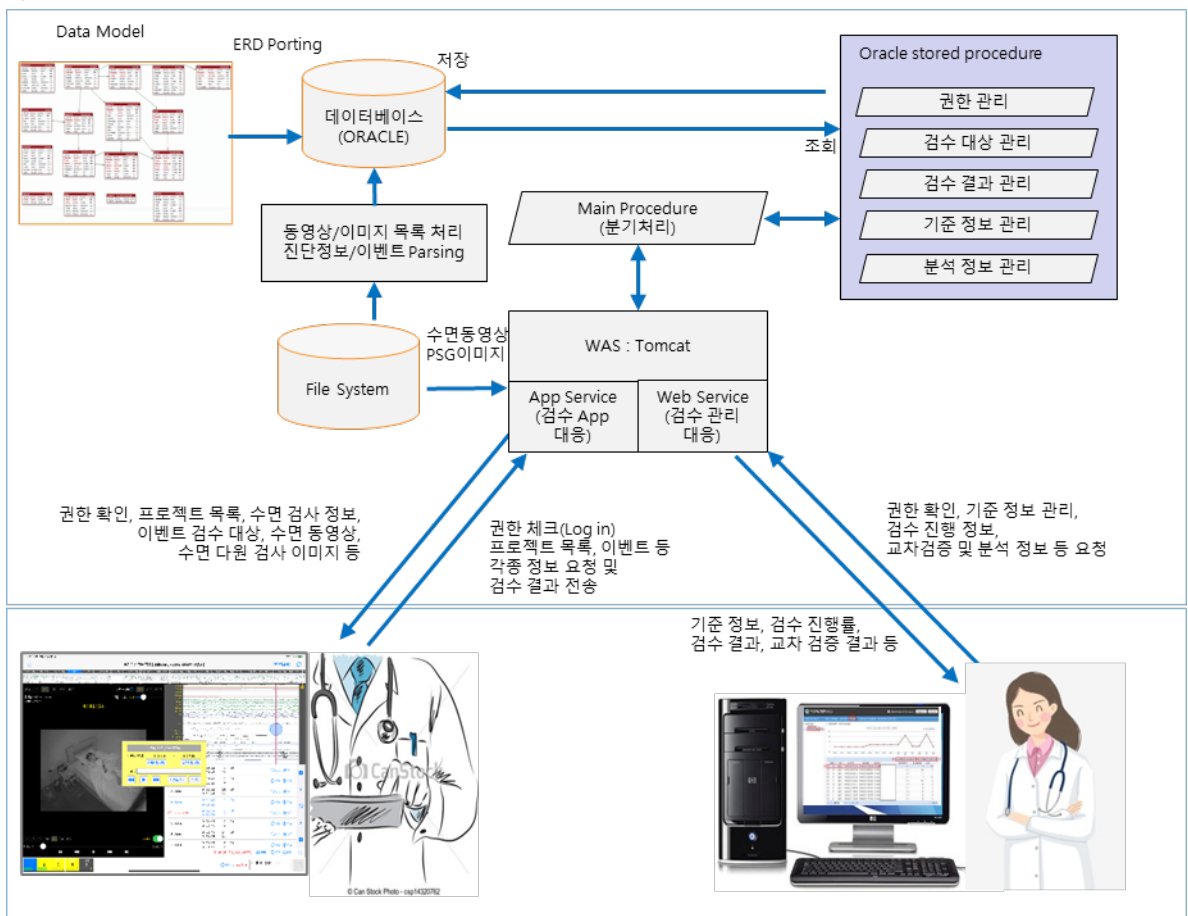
Data Model

ERD Porting

저장

데이터베이스
(ORACLE)

조회

Oracle stored procedure

권한 관리

검수 대상 관리

검수 결과 관리

기준 정보 관리

분석 정보 관리

동영상/이미지 목록 처리
진단정보/이벤트 Parsing

Main Procedure
(분기처리)

File System

수면동영상
PSG이미지

WAS : Tomcat

App Service
(검수 App 대응)

Web Service
(검수 관리 대응)

권한 확인, 프로젝트 목록, 수면 검사 정보,
이벤트 검수 대상, 수면 동영상,
수면 다원 검사 이미지 등

권한 체크(Log in)
프로젝트 목록, 이벤트 등
각종 정보 요청 및
검수 결과 전송

권한 확인, 기준 정보 관리,
검수 진행 정보,
교차검증 및 분석 정보 등 요청

기준 정보, 검수 진행률,
검수 결과, 교차 검증 결과 등

CanStock

© Can Stock Photo - csp14320762